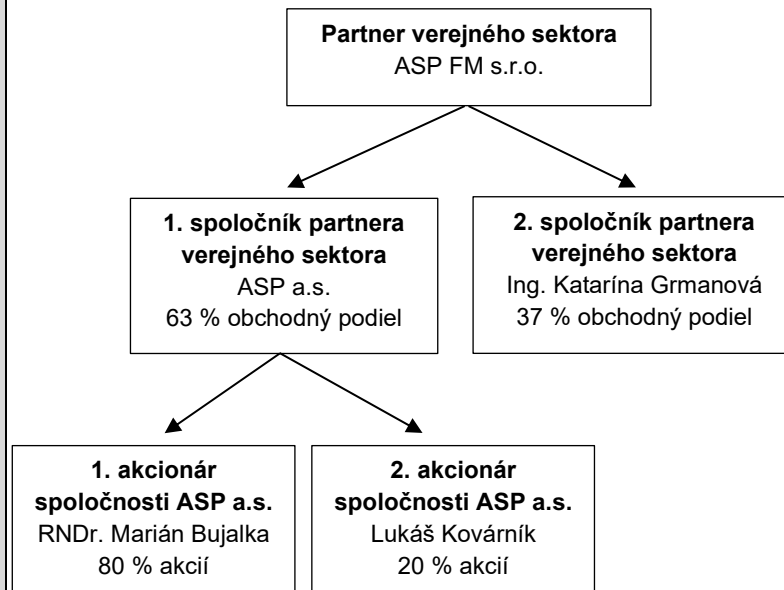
Partner verejného sektora
ASP FM s.r.o.

1. spoločník partnera verejného sektora
ASP a.s.
63 % obchodný podiel

2. spoločník partnera verejného sektora
Ing. Katarína Grmanová
37 % obchodný podiel

1. akcionár spoločnosti ASP a.s.
RNDr. Marián Bujalka
80 % akcií

2. akcionár spoločnosti ASP a.s.
Lukáš Kovárník
20 % akcií